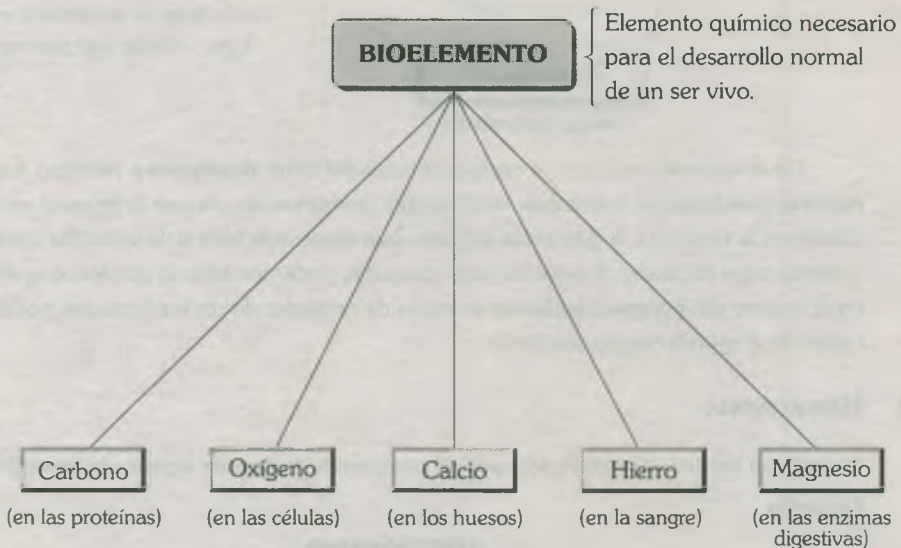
BIOELEMENTO

Elemento químico necesario para el desarrollo normal de un ser vivo.

Carbono
(en las proteínas)

Oxígeno
(en las células)

Calcio
(en los huesos)

Hierro
(en la sangre)

Magnesio
(en las enzimas digestivas)